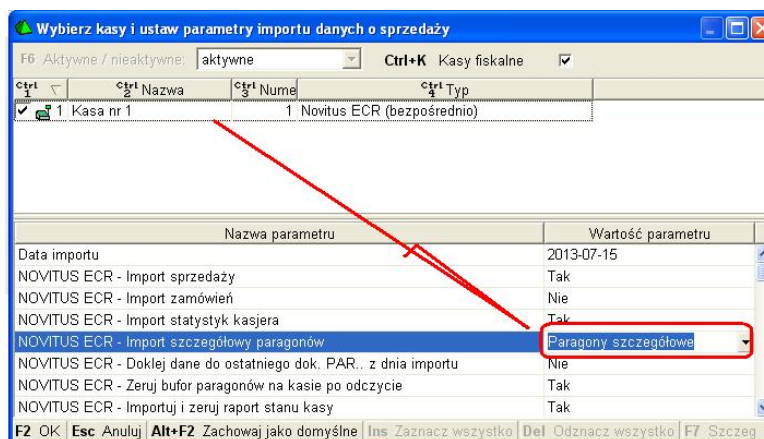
Wybierz kasy i ustaw parametry importu danych o sprzedaży

F6 Aktywne / nieaktywne: aktywne

Ctrl+K Kasy fiskalne ☑

| Ctrl 1 | Ctrl 2 Nazwa | Ctrl 3 Nume | Ctrl 4 Typ |
|---|---|---|---|
| ✓ 1 | Kasa nr 1 | 1 | Novitus ECR (bezpośrednio) |

| Nazwa parametru | Wartość parametru |
|---|---|
| Data importu | 2013-07-15 |
| NOVITUS ECR - Import sprzedaży | Tak |
| NOVITUS ECR - Import zamówień | Nie |
| NOVITUS ECR - Import statystyk kasjera | Tak |
| NOVITUS ECR - Import szczegółowy paragonów | Paragony szczegółowe |
| NOVITUS ECR - Doklej dane do ostatniego dok. PAR.. z dnia importu | Nie |
| NOVITUS ECR - Zeruj bufor paragonów na kasie po odczycie | Tak |
| NOVITUS ECR - Importuj i zeruj raport stanu kasy | Tak |

F2 OK | Esc Anuluj | Alt+F2 Zachowaj jako domyślne | Ins Zaznacz wszystko | Del Odznacz wszystko | F7 Szczeg.